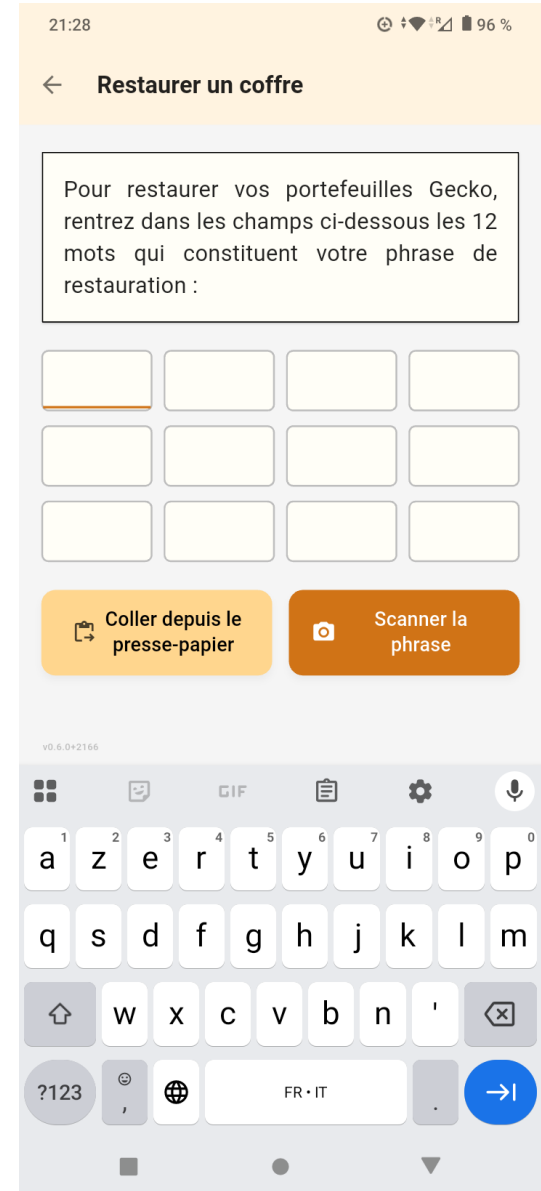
21:28 96 %

Restaurer un coffre

Pour restaurer vos portefeuilles Gecko, rentrez dans les champs ci-dessous les 12 mots qui constituent votre phrase de restauration :

Coller depuis le presse-papier

Scanner la phrase

v0.6.0+2166

GIF

1 a 2 z 3 e 4 r 5 t 6 y 7 u 8 i 9 o 0 p
q s d f g h j k l m
w x c v b n '
?123 , FR • IT .